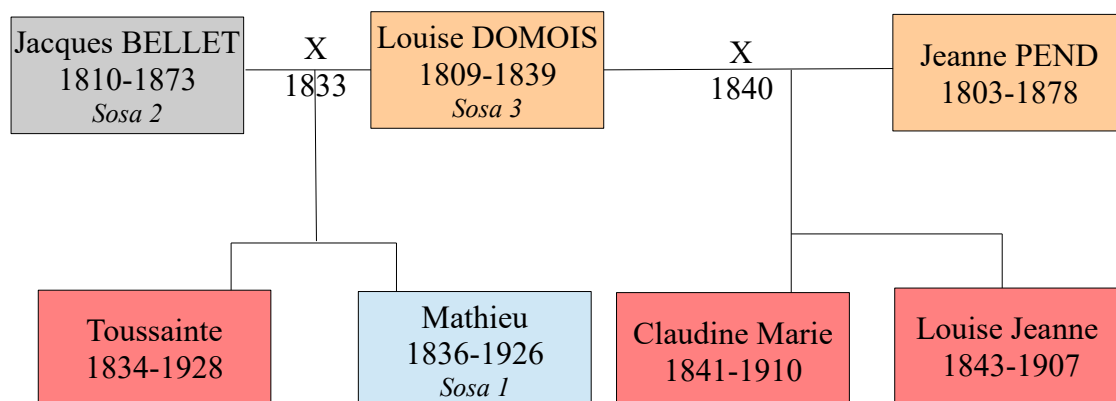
Jacques BELLET
1810-1873
*Sosa 2*

X
1833

Louise DOMOIS
1809-1839
*Sosa 3*

X
1840

Jeanne PEND
1803-1878

Toussainte
1834-1928

Mathieu
1836-1926
*Sosa 1*

Claudine Marie
1841-1910

Louise Jeanne
1843-1907